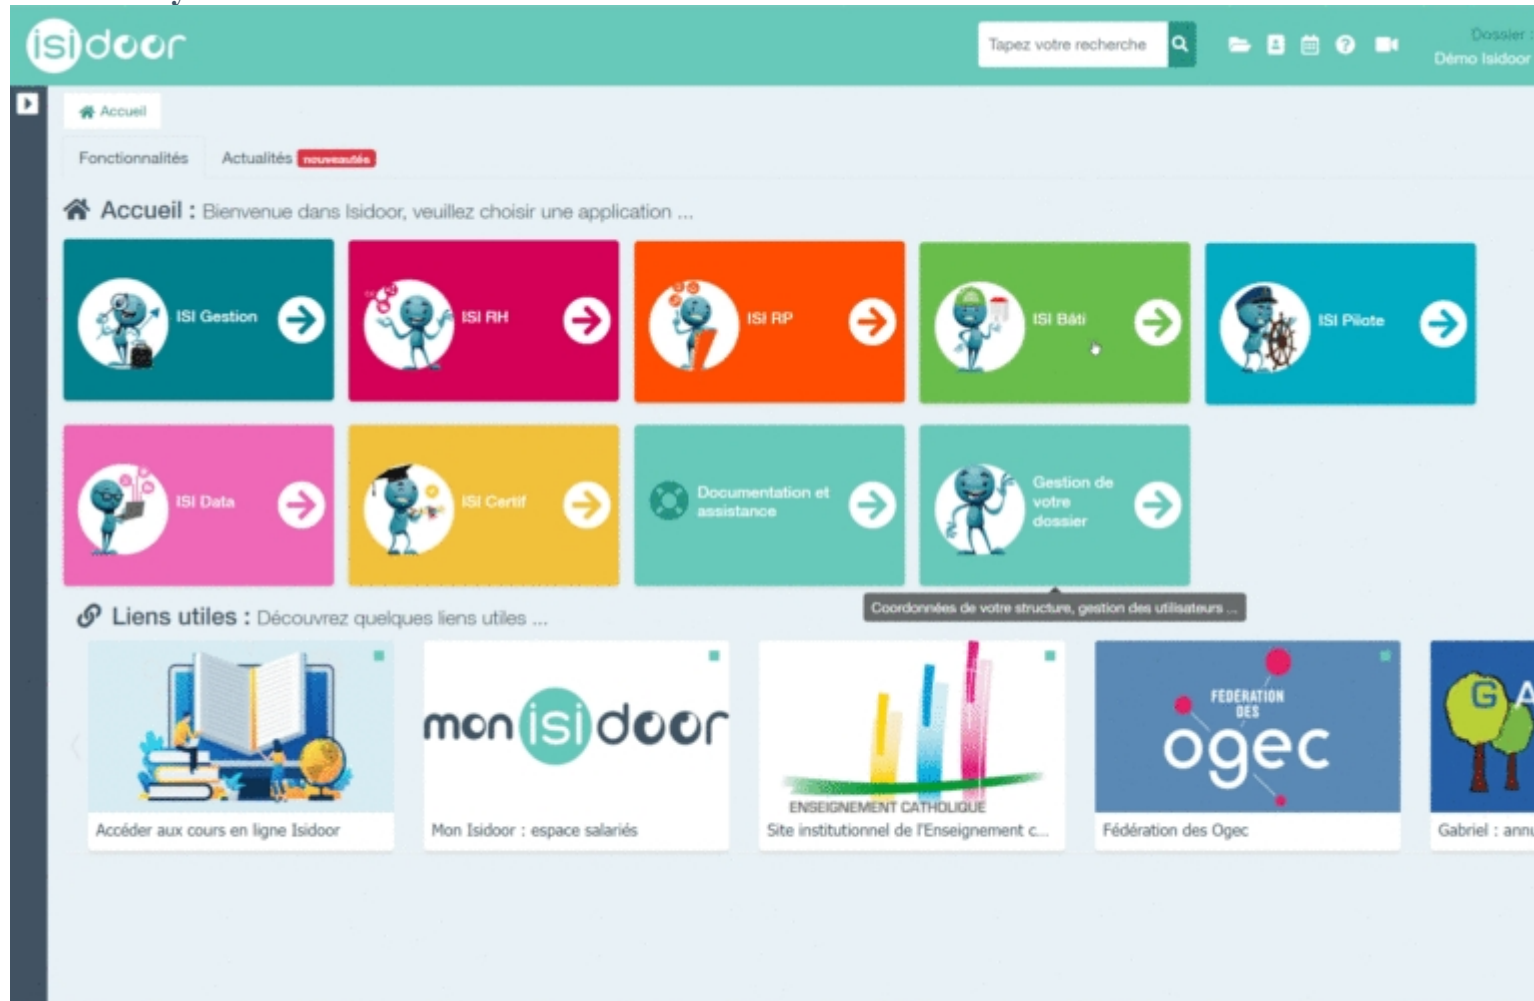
isidoor

Tapez votre recherche

Dossier : Démo Isidoor

Accueil

Fonctionnalités Actualités nouveautés

Accueil : Bienvenue dans Isidoor, veuillez choisir une application ...

ISI Gestion

ISI RH

ISI RP

ISI Bâti

ISI Pilote

ISI Data

ISI Certif

Documentation et assistance

Gestion de votre dossier

Coordonnées de votre structure, gestion des utilisateurs ...

Liens utiles : Découvrez quelques liens utiles ...

Accéder aux cours en ligne Isidoor

mon isidoor

Mon Isidoor : espace salariés

ENSEIGNEMENT CATHOLIQUE

Site institutionnel de l'Enseignement c...

FÉDÉRATION DES ogec

Fédération des Ogec

GA

Gabriel : annu